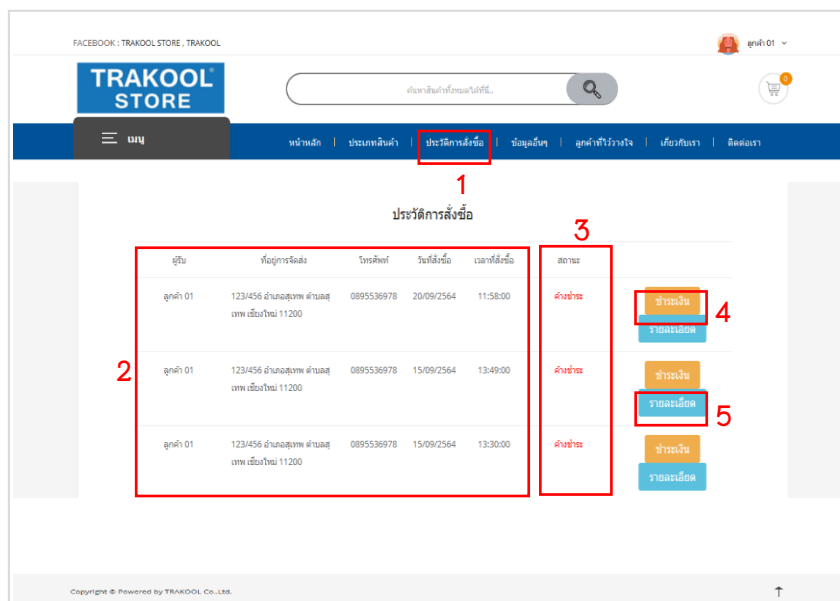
FACEBOOK : TRAKOOL STORE , TRAKOOL

ลูกค้า 01

TRAKOOL® STORE

ค้นหาสินค้าทั้งหมดได้ที่นี่...

0

เมนู

หน้าหลัก | ประเภทสินค้า | ประวัติการสั่งซื้อ | ข้อมูลอื่นๆ | ลูกค้าที่ไว้วางใจ | เกี่ยวกับเรา | ติดต่อเรา

1

ประวัติการสั่งซื้อ

3

| ผู้รับ | ที่อยู่การจัดส่ง | โทรศัพท์ | วันที่สั่งซื้อ | เวลาที่สั่งซื้อ | สถานะ | |
|---|---|---|---|---|---|---|
| ลูกค้า 01 | 123/456 อำเภอสุเทพ ตำบลสุเทพ เชียงใหม่ 11200 | 0895536978 | 20/09/2564 | 11:58:00 | ค้างชำระ | ชำระเงิน รายละเอียด |
| ลูกค้า 01 | 123/456 อำเภอสุเทพ ตำบลสุเทพ เชียงใหม่ 11200 | 0895536978 | 15/09/2564 | 13:49:00 | ค้างชำระ | ชำระเงิน รายละเอียด |
| ลูกค้า 01 | 123/456 อำเภอสุเทพ ตำบลสุเทพ เชียงใหม่ 11200 | 0895536978 | 15/09/2564 | 13:30:00 | ค้างชำระ | ชำระเงิน รายละเอียด |

2

4

5

Copyright © Powered by TRAKOOL Co.,Ltd.